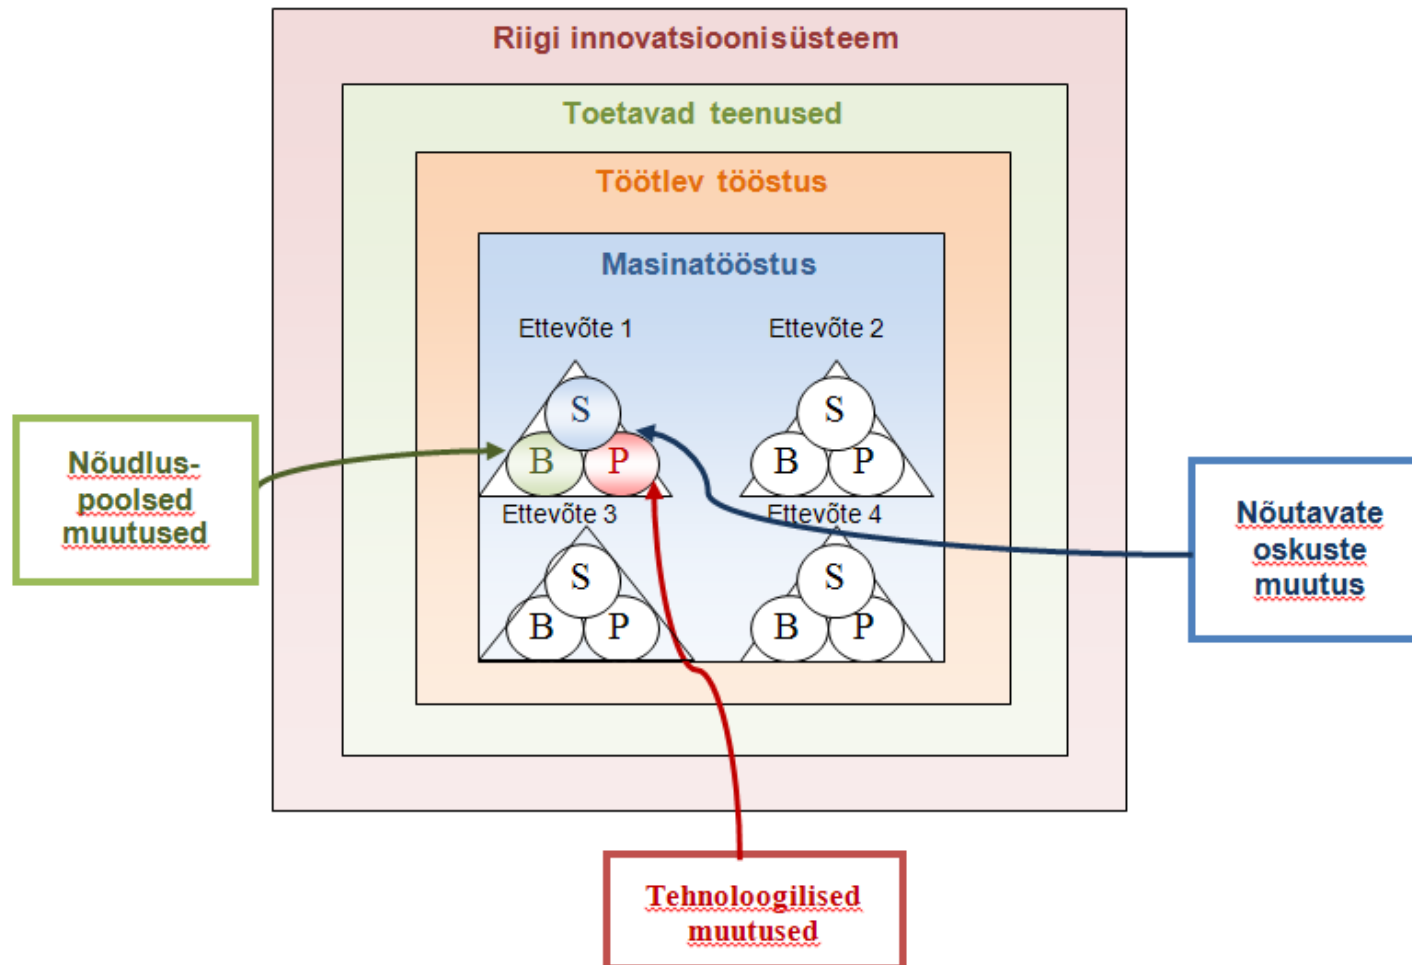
Riigi innovatsioonisüsteem

Toetavad teenused

Töötlev tööstus

Masinatööstus

Ettevõte 1

S

B

P

Ettevõte 2

S

B

P

Ettevõte 3

S

B

P

Ettevõte 4

S

B

P

Nõudluspoolsed muutused

Nõutavate oskuste muutus

Tehnoloogilised muutused